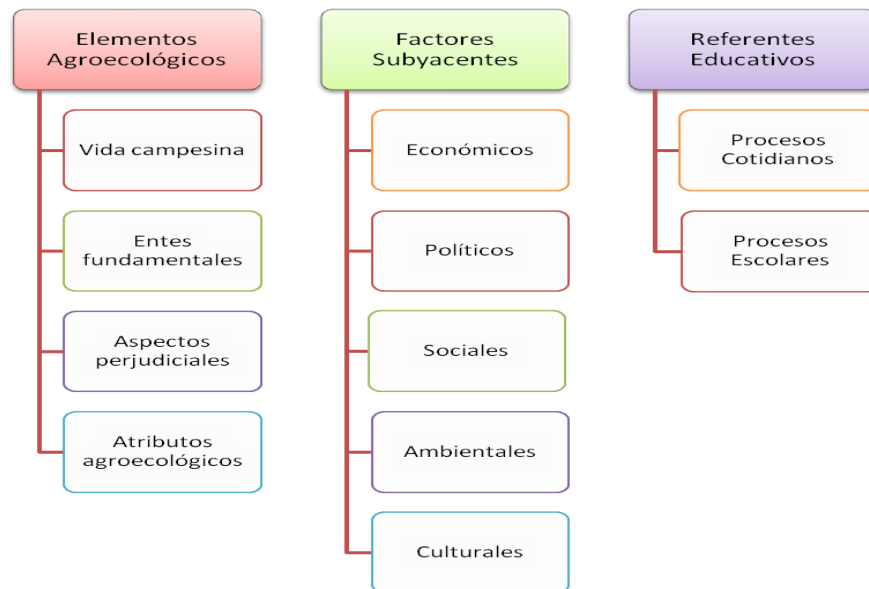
Elementos Agroecológicos

Vida campesina

Entes fundamentales

Aspectos perjudiciales

Atributos agroecológicos

Factores Subyacentes

Económicos

Políticos

Sociales

Ambientales

Culturales

Referentes Educativos

Procesos Cotidianos

Procesos Escolares